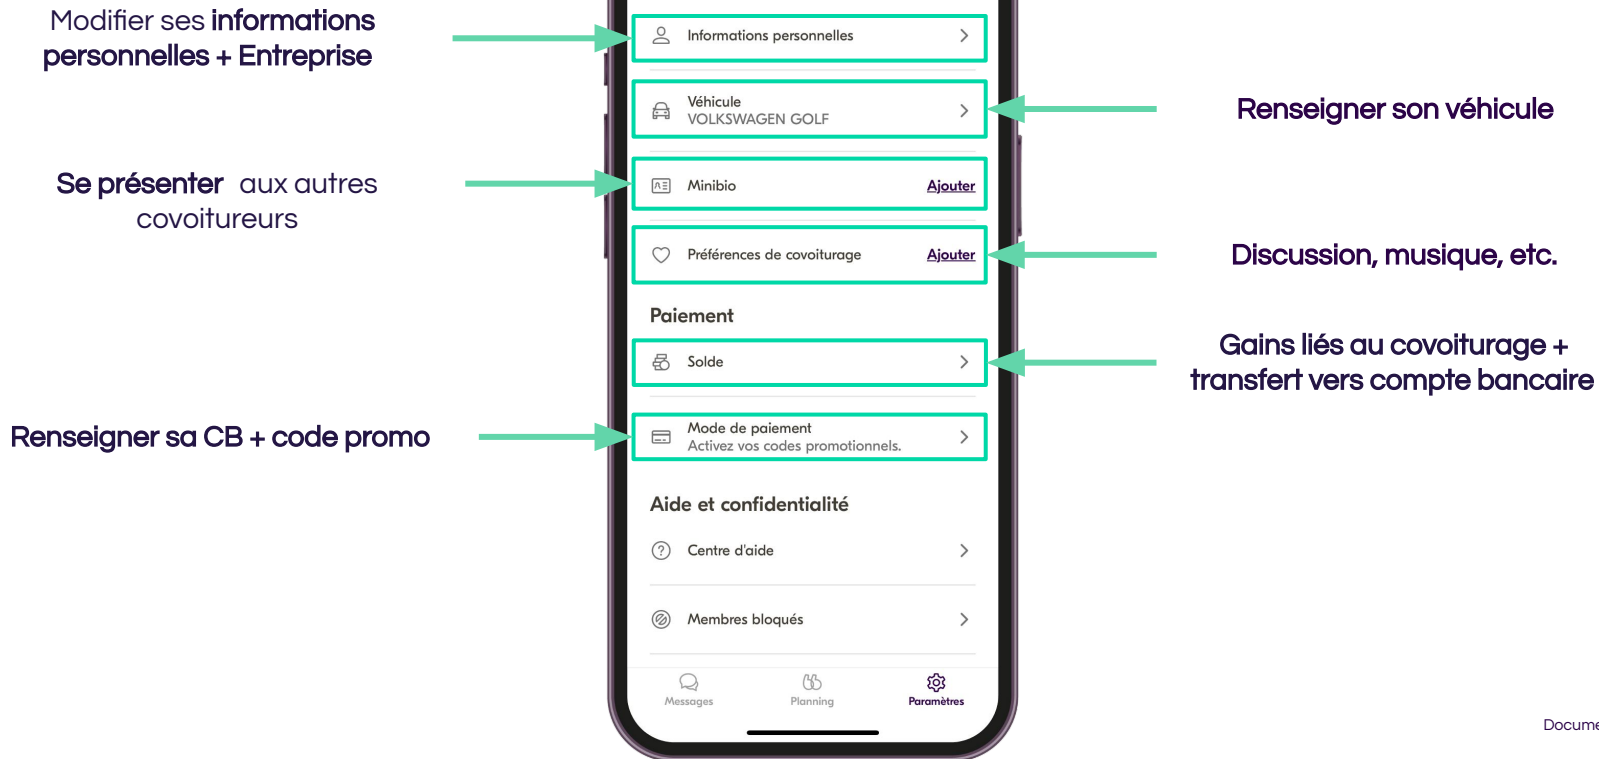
Modifier ses informations personnelles + Entreprise

Informations personnelles

Véhicule
VOLKSWAGEN GOLF

Renseigner son véhicule

Se présenter aux autres covoitureurs

Minibio
Ajouter

Préférences de covoiturage
Ajouter

Discussion, musique, etc.

Paiement

Solde

Gains liés au covoiturage + transfert vers compte bancaire

Renseigner sa CB + code promo

Mode de paiement
Activez vos codes promotionnels.

Aide et confidentialité

Centre d'aide

Membres bloqués

Messages
Planning
Paramètres

Docume